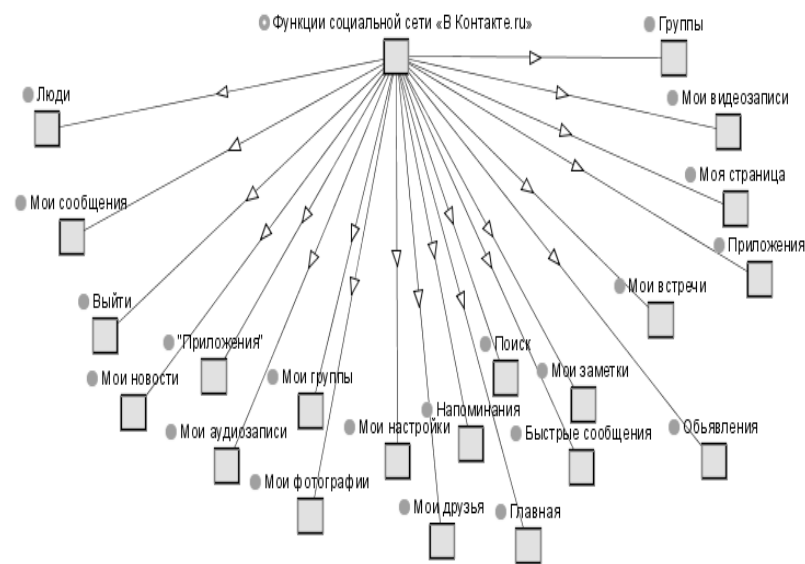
Функции социальной сети «В Контакте.ru»

Группы

Люди

Мои видеозаписи

Моя страница

Мои сообщения

Приложения

Выйти

Мои встречи

"Приложения"

Поиск

Мои новости

Мои группы

Мои заметки

Напоминания

Мои аудиозаписи

Мои настройки

Быстрые сообщения

Обьявления

Мои фотографии

Мои друзья

Главная